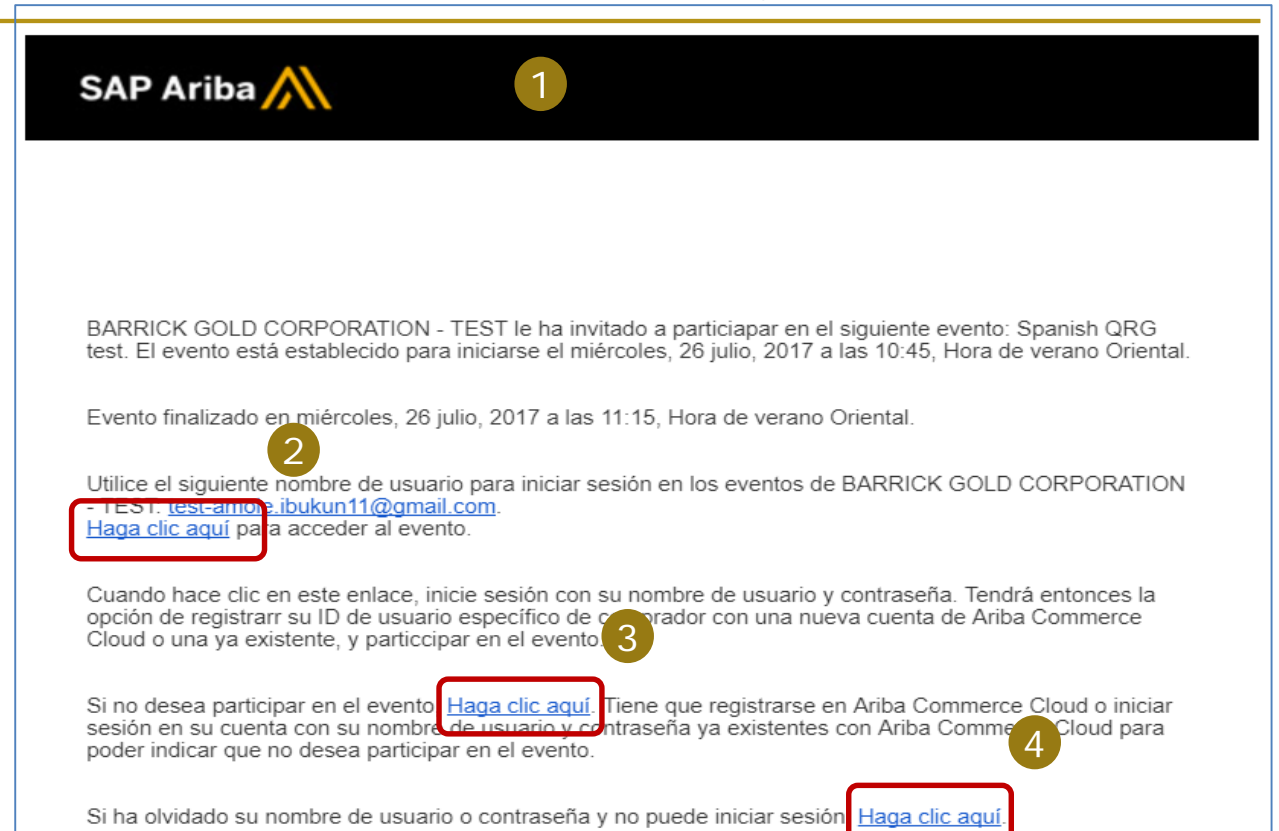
SAP Ariba

1

BARRICK GOLD CORPORATION - TEST le ha invitado a particiapar en el siguiente evento: Spanish QRG test. El evento está establecido para iniciarse el miércoles, 26 julio, 2017 a las 10:45, Hora de verano Oriental.

Evento finalizado en miércoles, 26 julio, 2017 a las 11:15, Hora de verano Oriental.

2

Utilice el siguiente nombre de usuario para iniciar sesión en los eventos de BARRICK GOLD CORPORATION - TEST: test-am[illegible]e.ibukun11@gmail.com.
Haga clic aquí para acceder al evento.

Cuando hace clic en este enlace, inicie sesión con su nombre de usuario y contraseña. Tendrá entonces la opción de registrarr su ID de usuario específico de c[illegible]rador con una nueva cuenta de Ariba Commerce Cloud o una ya existente, y particcipar en el evento.

3

Si no desea participar en el evento Haga clic aquí. Tiene que registrarse en Ariba Commerce Cloud o iniciar sesión en su cuenta con su nombre de usuario y contraseña ya existentes con Ariba Comme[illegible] Cloud para poder indicar que no desea participar en el evento.

4

Si ha olvidado su nombre de usuario o contraseña y no puede iniciar sesión Haga clic aquí.